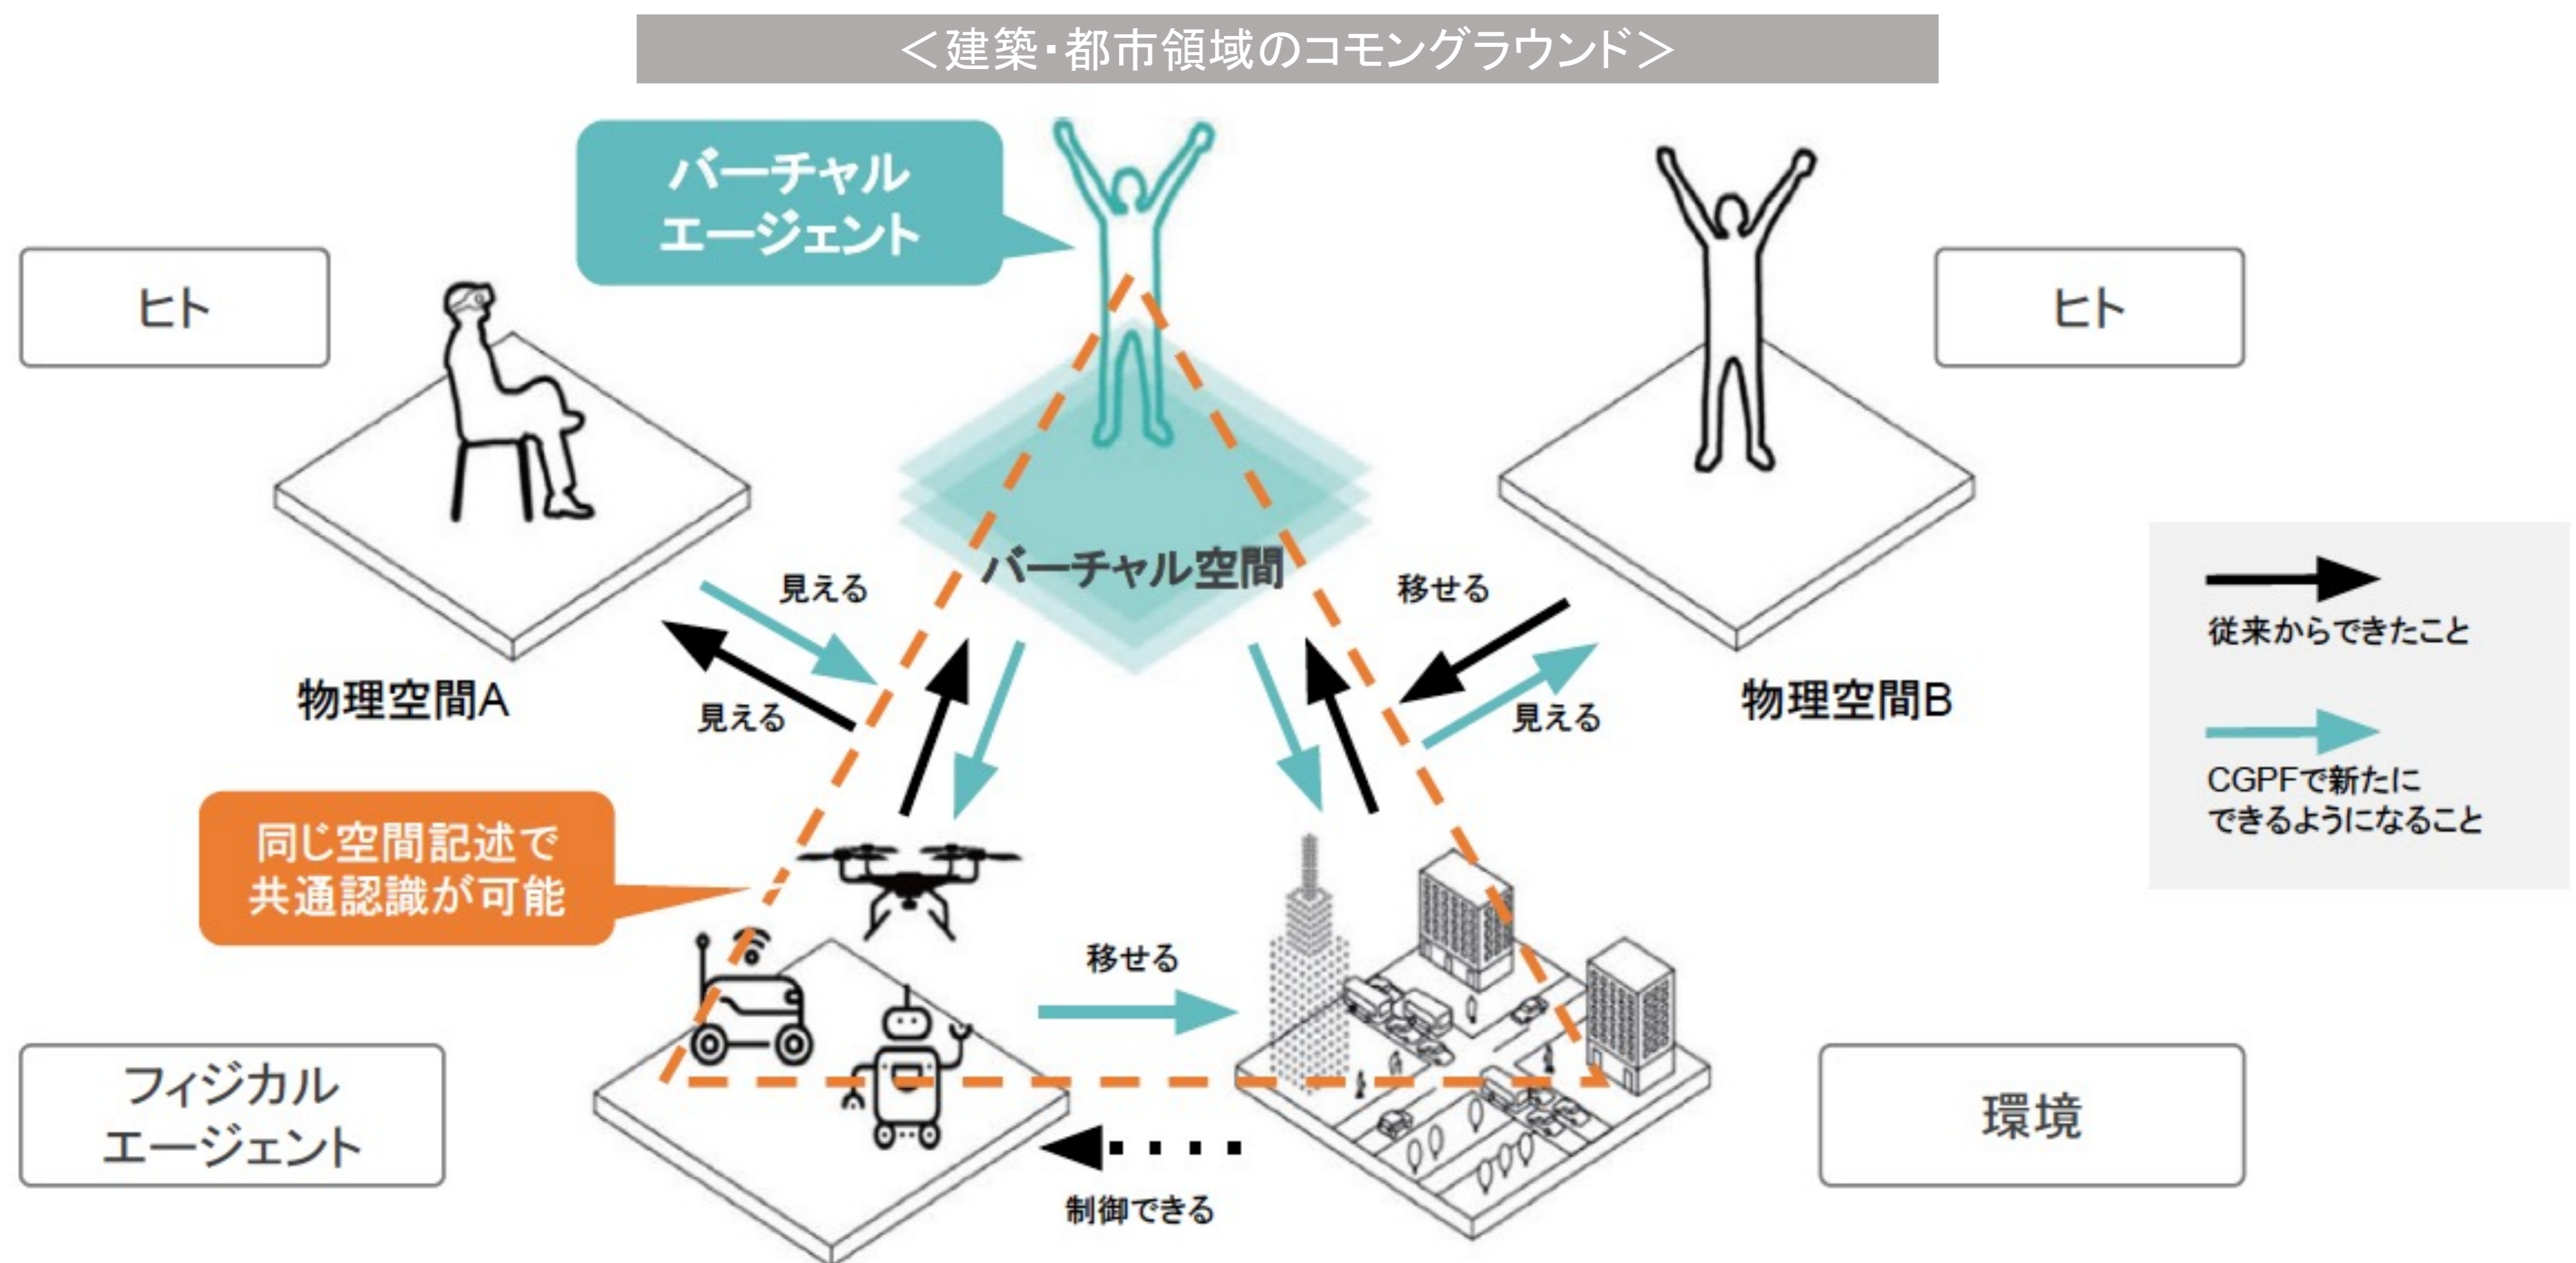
＜建築・都市領域のコモングラウンド＞

バーチャル エージェント

ヒト

ヒト

バーチャル空間

見える

移せる

見える

見える

物理空間A

物理空間B

従来からできたこと

CGPFで新たにできるようになること

同じ空間記述で共通認識が可能

移せる

フィジカル エージェント

環境

制御できる